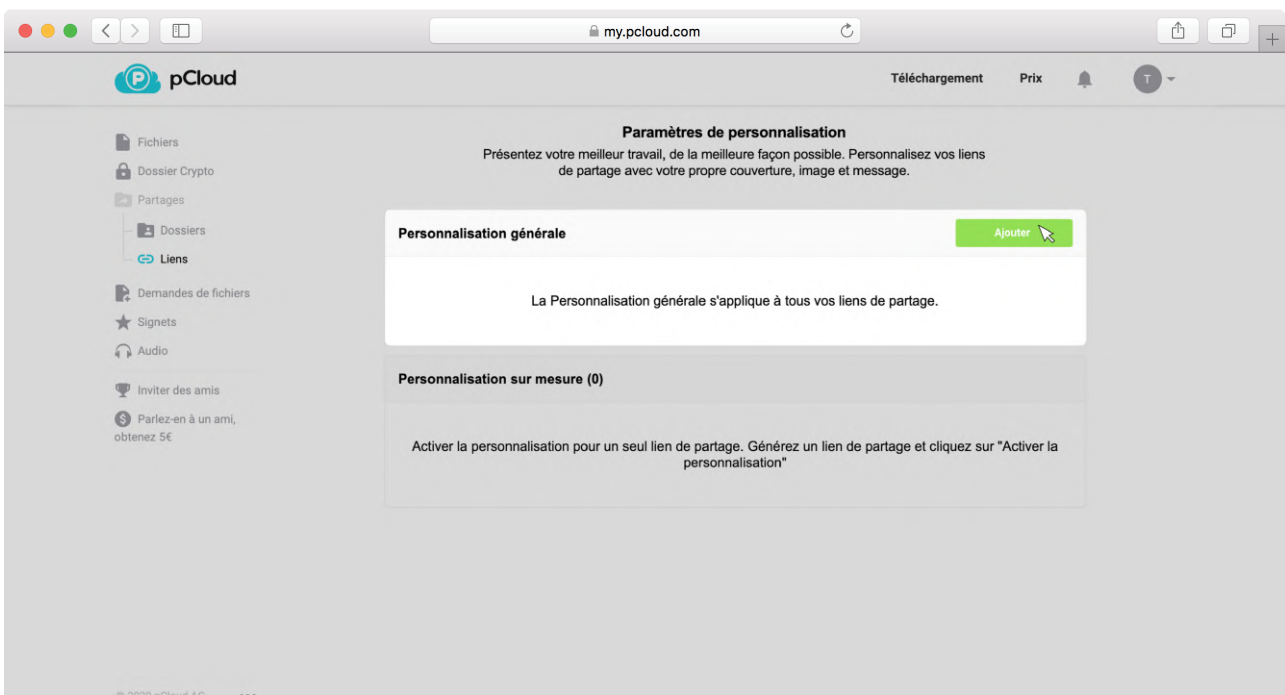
my.pcloud.com

pCloud

Téléchargement

Prix

T

Fichiers

Dossier Crypto

Partages

Dossiers

Liens

Demandes de fichiers

Signets

Audio

Inviter des amis

Parlez-en à un ami, obtenez 5€

Paramètres de personnalisation

Présentez votre meilleur travail, de la meilleure façon possible. Personnalisez vos liens de partage avec votre propre couverture, image et message.

Personnalisation générale

Ajouter

La Personnalisation générale s'applique à tous vos liens de partage.

Personnalisation sur mesure (0)

Activer la personnalisation pour un seul lien de partage. Générez un lien de partage et cliquez sur "Activer la personnalisation"

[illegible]